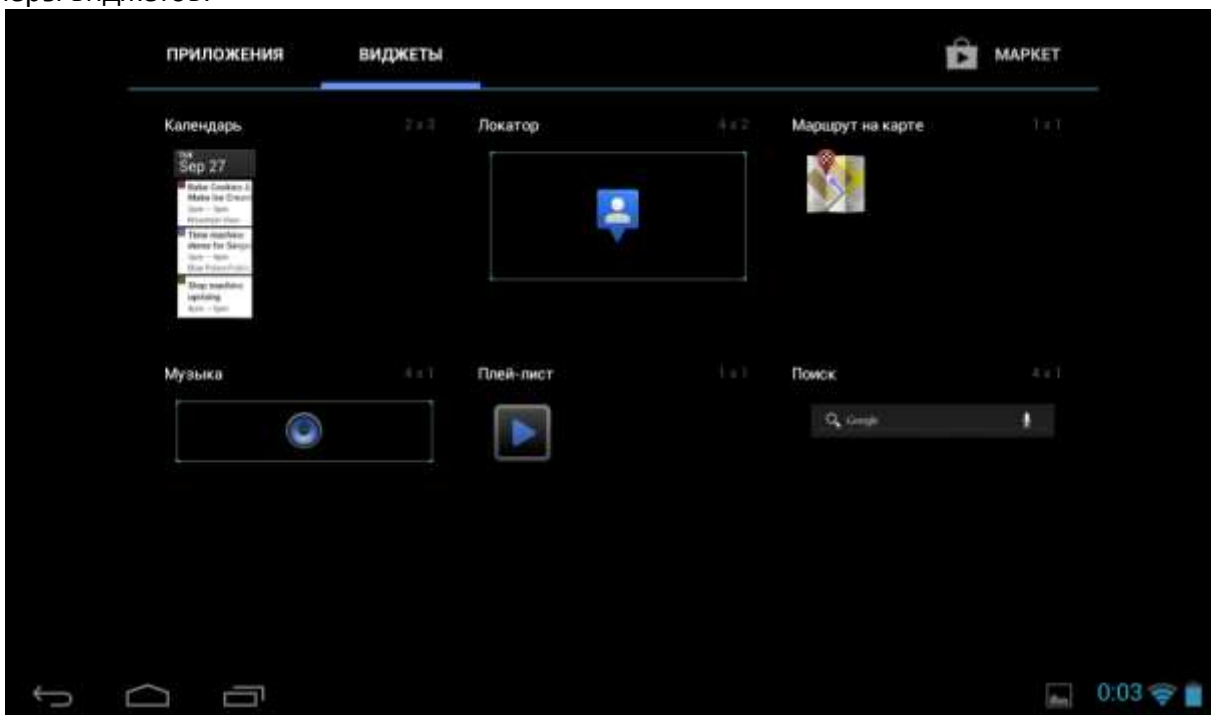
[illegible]

ПРИЛОЖЕНИЯ ВИДЖЕТЫ МАРКЕТ

Календарь 2 x 3

Sep 27

Bake Cookies & Make Ice Cream

Time machine demo for Sergey

Stop machine uprising

Локатор 4 x 2

Маршрут на карте 1 x 1

Музыка 4 x 1

Плей-лист 1 x 1

Поиск 4 x 1

Google

0:03